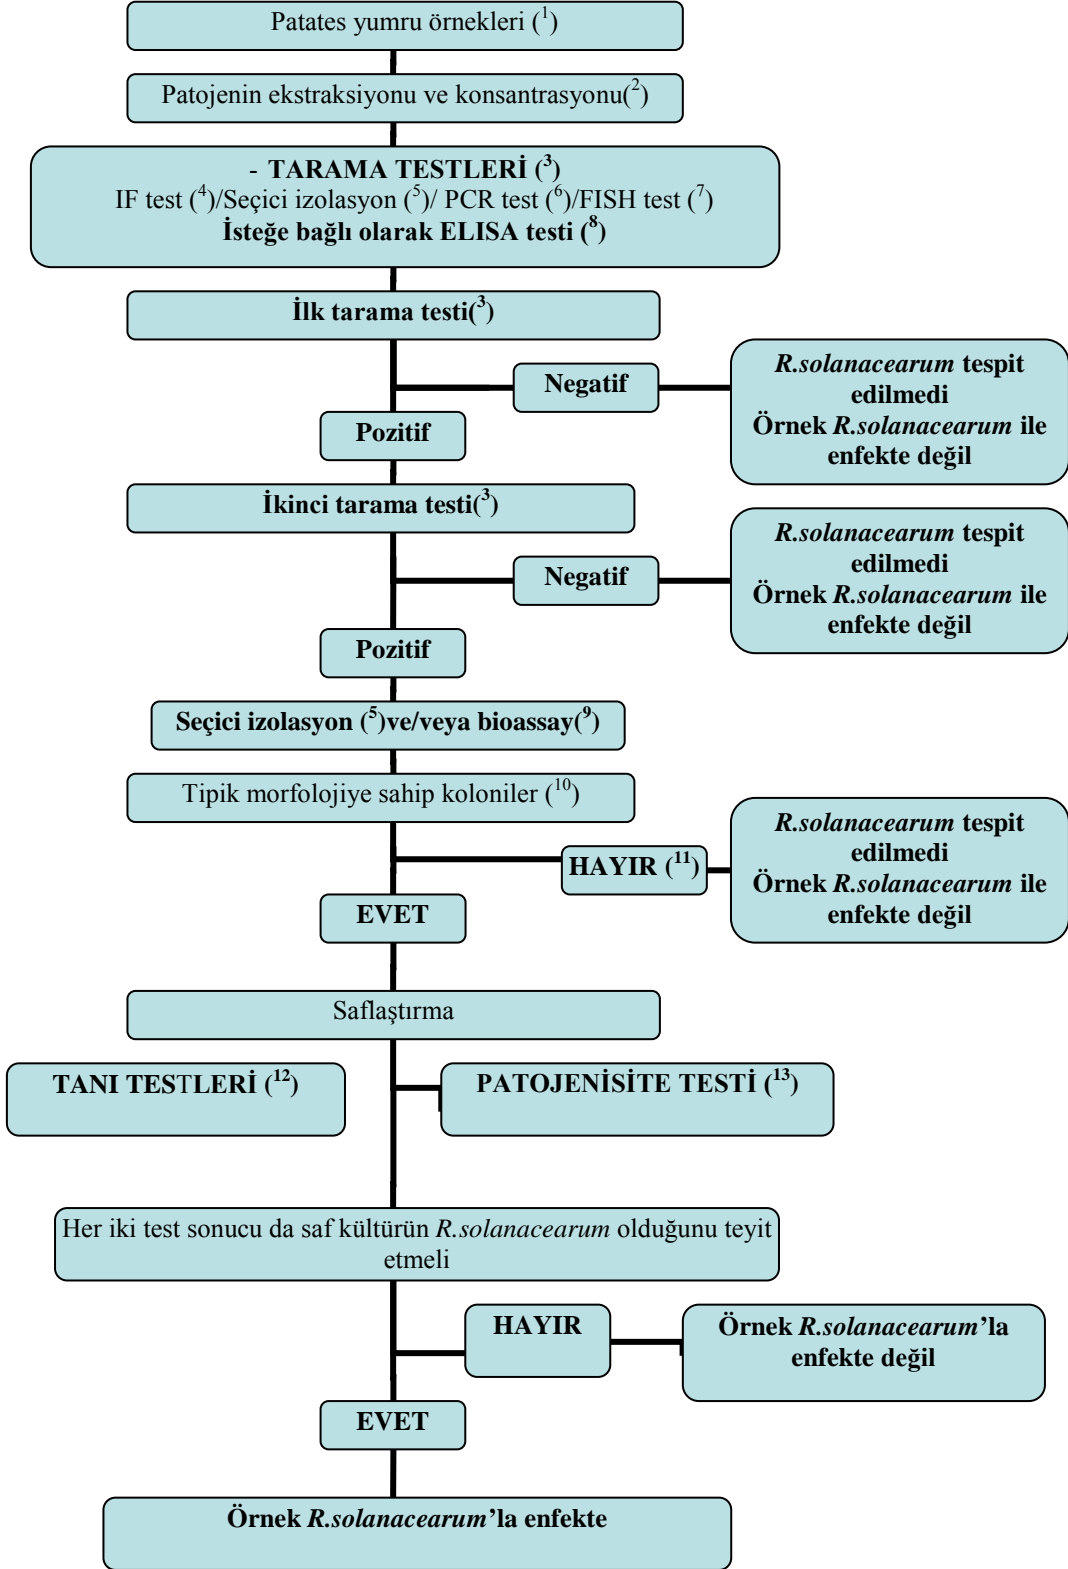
Patates yumru örnekleri ($^1$)

Patojenin ekstraksiyonu ve konsantrasyonu($^2$)

- TARAMA TESTLERİ ($^3$)
IF test ($^4$)/Seçici izolasyon ($^5$)/ PCR test ($^6$)/FISH test ($^7$)
İsteğe bağlı olarak ELISA testi ($^8$)

İlk tarama testi($^3$)

Negatif

R.solanacearum tespit edilmedi
Örnek R.solanacearum ile enfekte değil

Pozitif

İkinci tarama testi($^3$)

Negatif

R.solanacearum tespit edilmedi
Örnek R.solanacearum ile enfekte değil

Pozitif

Seçici izolasyon ($^5$)ve/veya bioassay($^9$)

Tipik morfolojiye sahip koloniler ($^{10}$)

HAYIR ($^{11}$)

R.solanacearum tespit edilmedi
Örnek R.solanacearum ile enfekte değil

EVET

Saflaştırma

TANI TESTLERİ ($^{12}$)

PATOJENİSİTE TESTİ ($^{13}$)

Her iki test sonucu da saf kültürün R.solanacearum olduğunu teyit etmeli

HAYIR

Örnek R.solanacearum'la enfekte değil

EVET

Örnek R.solanacearum'la enfekte